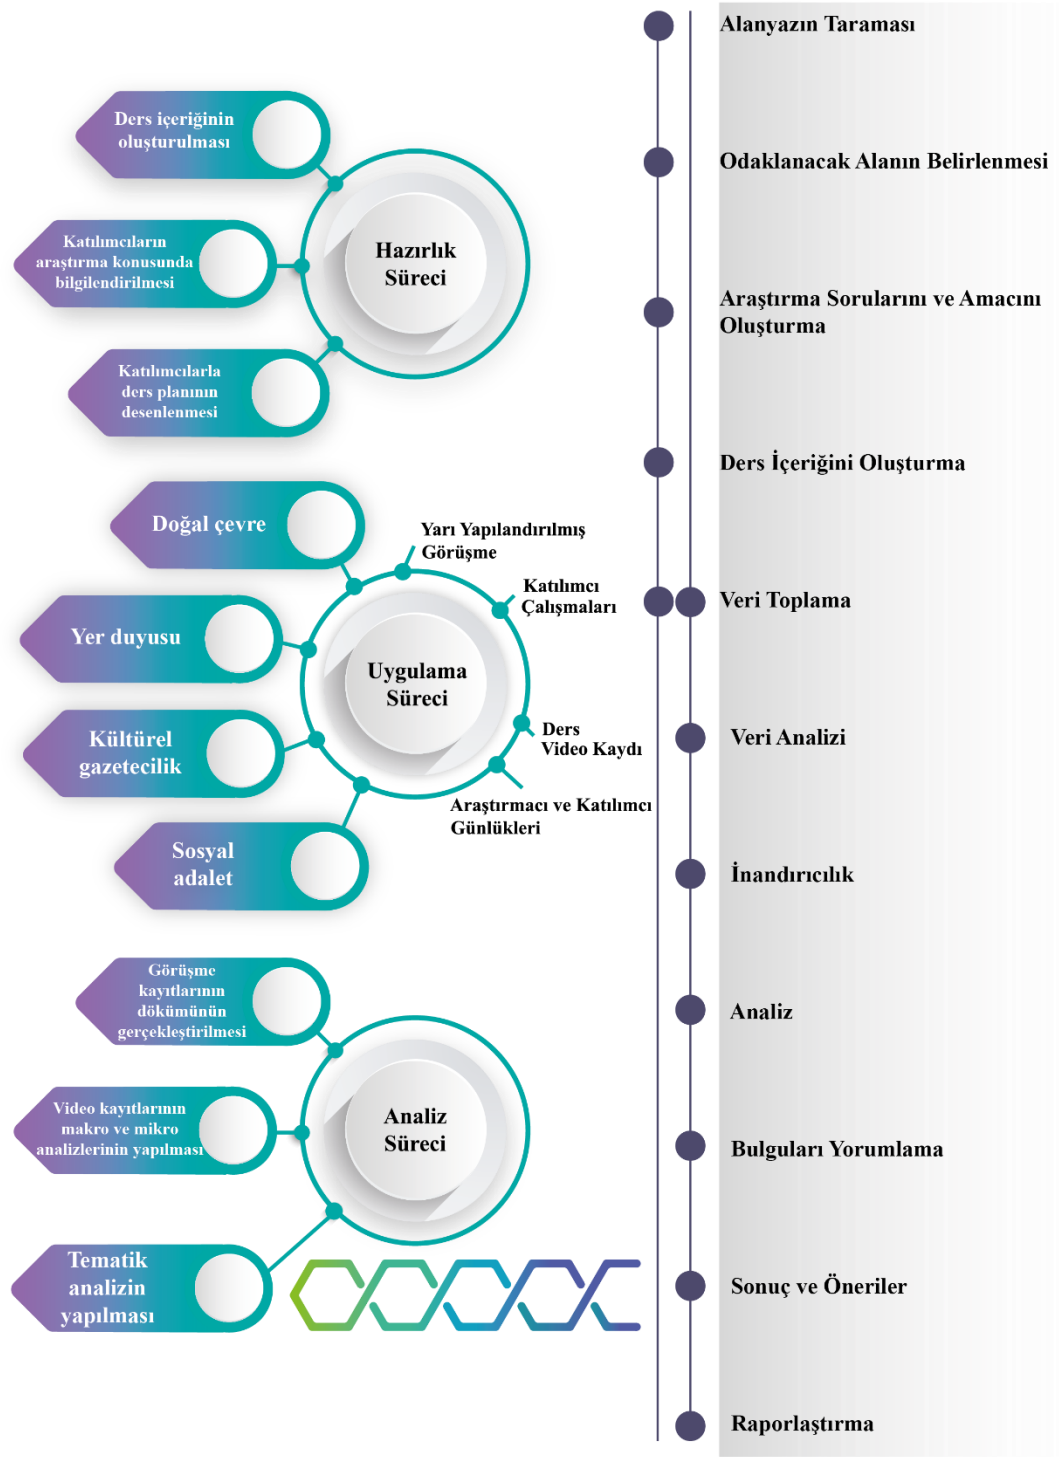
Ders içeriğinin oluşturulması

Katılımcıların araştırma konusunda bilgilendirilmesi

Hazırlık Süreci

Katılımcılarla ders planının desenlenmesi

Doğal çevre

Yarı Yapılandırılmış Görüşme

Katılımcı Çalışmaları

Yer duyusu

Uygulama Süreci

Kültürel gazetecilik

Ders Video Kaydı

Araştırmacı ve Katılımcı Günlükleri

Sosyal adalet

Görüşme kayıtlarının dökümünün gerçekleştirilmesi

Video kayıtlarının makro ve mikro analizlerinin yapılması

Analiz Süreci

Tematik analizin yapılması

Alanyazın Taraması

Odaklanacak Alanın Belirlenmesi

Araştırma Sorularını ve Amacını Oluşturma

Ders İçeriğini Oluşturma

Veri Toplama

Veri Analizi

İnandırıcılık

Analiz

Bulguları Yorumlama

Sonuç ve Öneriler

Raporlaştırma